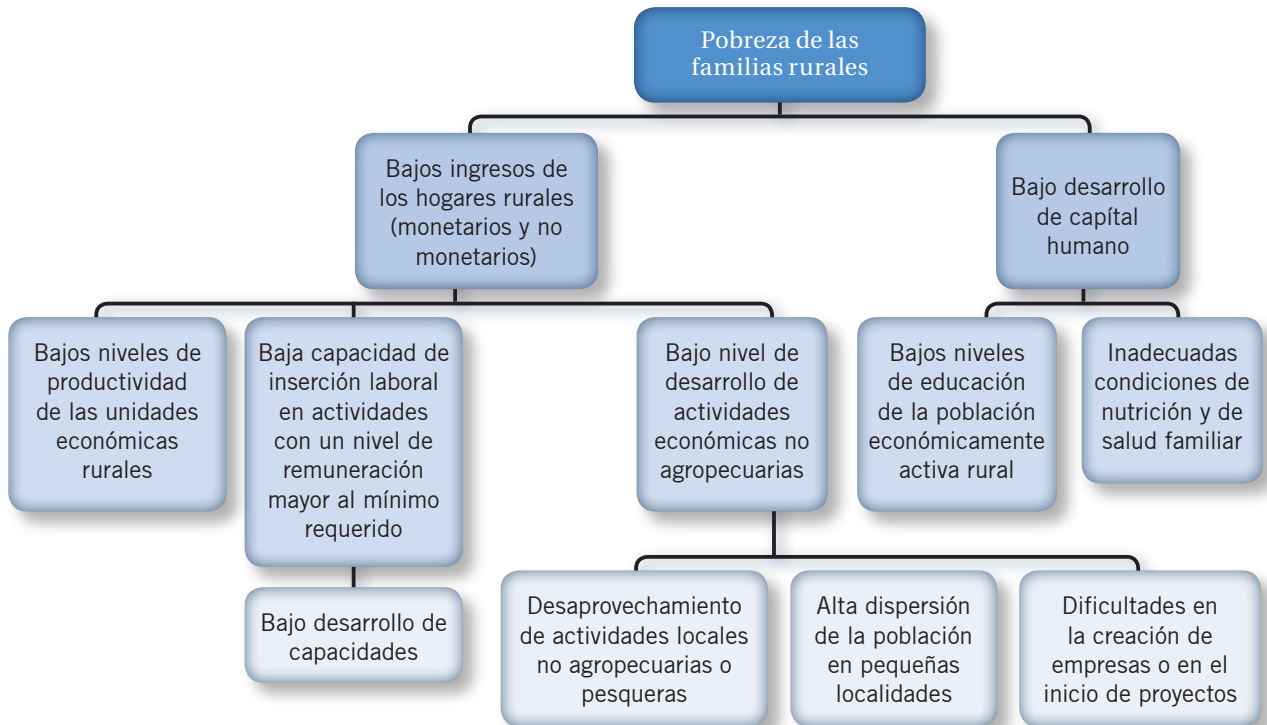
Pobreza de las familias rurales

Bajos ingresos de los hogares rurales (monetarios y no monetarios)

Bajo desarrollo de capítal humano

Bajos niveles de productividad de las unidades económicas rurales

Baja capacidad de inserción laboral en actividades con un nivel de remuneración mayor al mínimo requerido

Bajo desarrollo de capacidades

Bajo nivel de desarrollo de actividades económicas no agropecuarias

Desaprovechamiento de actividades locales no agropecuarias o pesqueras

Alta dispersión de la población en pequeñas localidades

Dificultades en la creación de empresas o en el inicio de proyectos

Bajos niveles de educación de la población económicamente activa rural

Inadecuadas condiciones de nutrición y de salud familiar